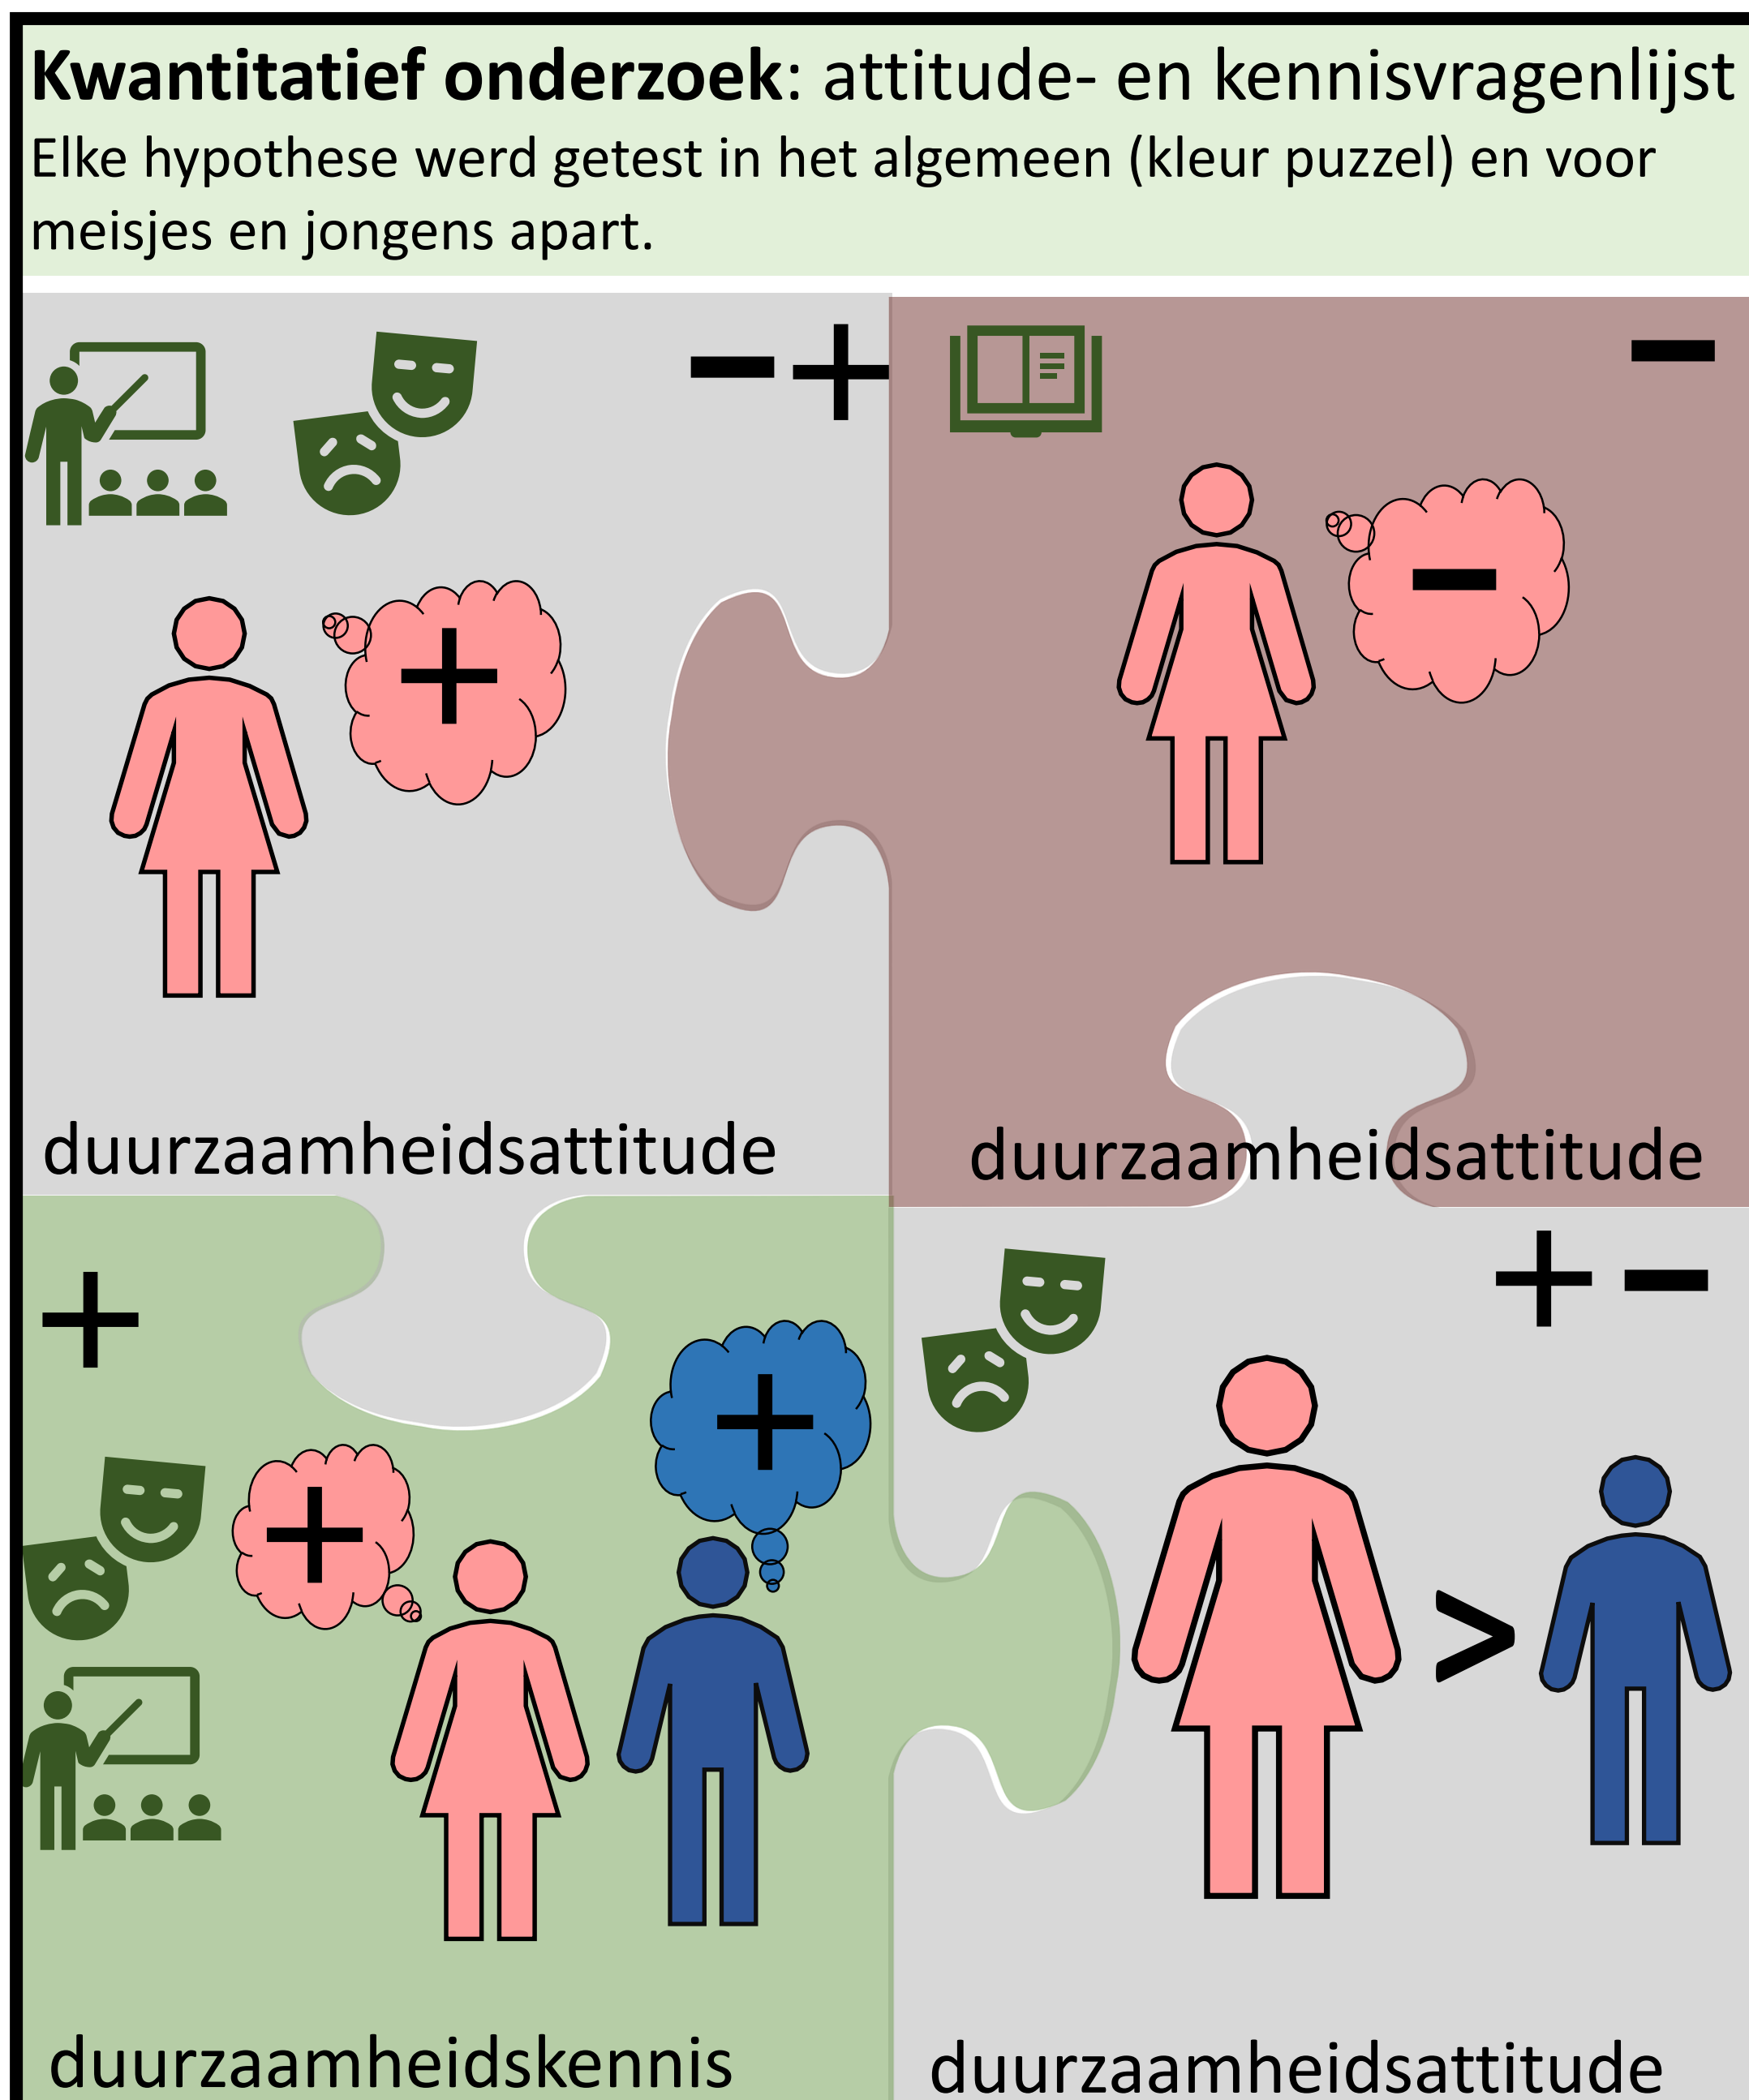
**Kwantitatief onderzoek**: attitude- en kennisvragenlijst

Elke hypothese werd getest in het algemeen (kleur puzzel) en voor meisjes en jongens apart.

− +

+

duurzaamheidsattitude

−

−

duurzaamheidsattitude

+

+

+

duurzaamheidskennis

+ −

>

duurzaamheidsattitude